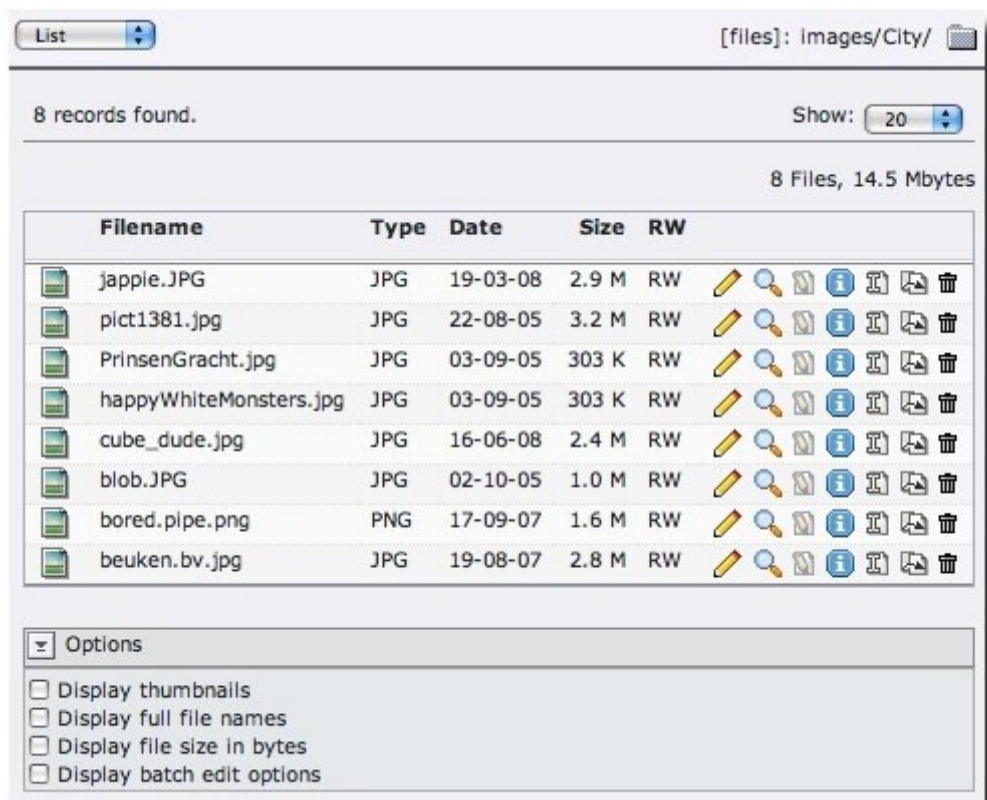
List

[files]: images/City/

8 records found.

Show: 20

8 Files, 14.5 Mbytes

| Filename | Type | Date | Size | RW |
|---|---|---|---|---|
| jappie.JPG | JPG | 19-03-08 | 2.9 M | RW |
| pict1381.jpg | JPG | 22-08-05 | 3.2 M | RW |
| PrinsenGracht.jpg | JPG | 03-09-05 | 303 K | RW |
| happyWhiteMonsters.jpg | JPG | 03-09-05 | 303 K | RW |
| cube_dude.jpg | JPG | 16-06-08 | 2.4 M | RW |
| blob.JPG | JPG | 02-10-05 | 1.0 M | RW |
| bored.pipe.png | PNG | 17-09-07 | 1.6 M | RW |
| beuken.bv.jpg | JPG | 19-08-07 | 2.8 M | RW |

Options

Display thumbnails
Display full file names
Display file size in bytes
Display batch edit options